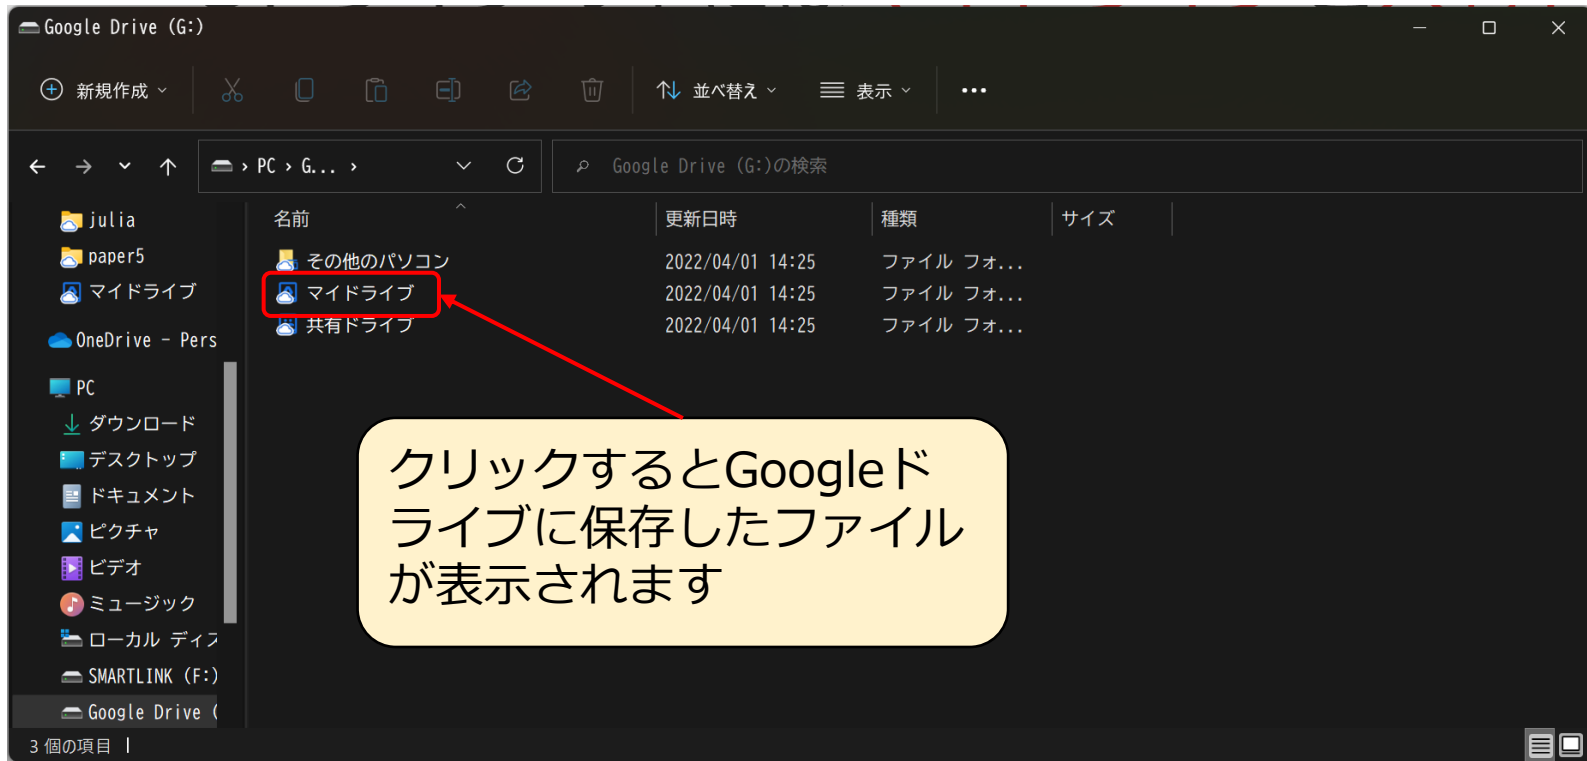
Google Drive (G:)

新規作成

並べ替え

表示

...

PC › G... ›

Google Drive (G:)の検索

julia
paper5
マイドライブ
OneDrive - Pers
PC
ダウンロード
デスクトップ
ドキュメント
ピクチャ
ビデオ
ミュージック
ローカル ディス
SMARTLINK (F:)
Google Drive (

| 名前 | 更新日時 | 種類 | サイズ |
|---|---|---|---|
| その他のパソコン | 2022/04/01 14:25 | ファイル フォ... | |
| マイドライブ | 2022/04/01 14:25 | ファイル フォ... | |
| 共有ドライブ | 2022/04/01 14:25 | ファイル フォ... | |

クリックするとGoogleドライブに保存したファイルが表示されます

3 個の項目